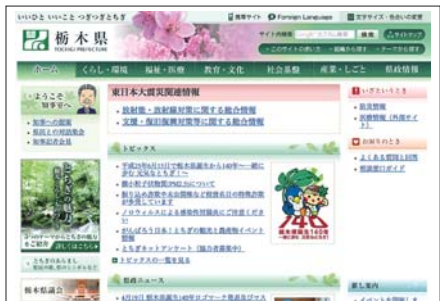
いいひと いいこと つぎつぎとちぎ

携帯サイト Foreign Languages 文字サイズ・色合いの変更

栃木県
TOCHIGI PREFECTURE

サイト内検索 検索 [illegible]

ホーム くらし・環境 福祉・医療 教育・文化 社会基盤 産業・しごと 県政情報

ようこそ知事室へ

知事への提案
県民との対話集会
知事記者会見

東日本大震災関連情報

放射能・放射線対策に関する総合情報
支援・復旧復興対策等に関する総合情報

いざというとき

防災情報
消防情報（外部サイト）

トピックス

平成25年6月15日で栃木県誕生から140年…
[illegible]
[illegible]
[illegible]
ノロウイルスによる感染性胃腸炎にご注意ください
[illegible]
とちぎネットアンケート（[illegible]）

トピックスの一覧を見る

県政ニュース

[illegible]

お知らせ

よくある質問と回答
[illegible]

栃木県140

栃木県議会

新着情報

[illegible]